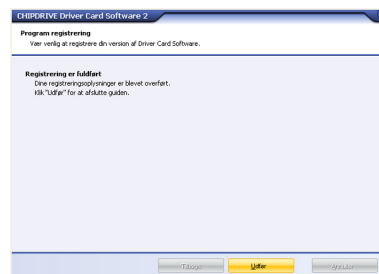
CHIPDRIVE Driver Card Software 2

Program registrering
Vær venlig at registrere din version af Driver Card Software.

Registrering er fuldført
Dine registreringsoplysninger er blevet overført.
Klik "Udfør" for at afslutte guiden.

Tilbage
Udfør
Annuller